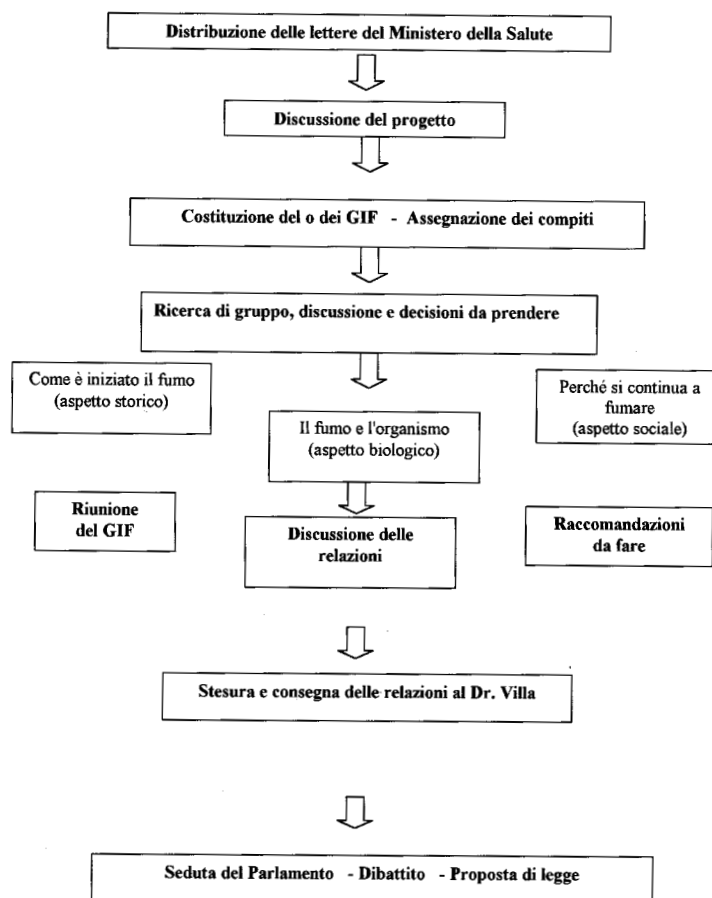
Distribuzione delle lettere del Ministero della Salute

Discussione del progetto

Costituzione del o dei GIF - Assegnazione dei compiti

Ricerca di gruppo, discussione e decisioni da prendere

Come è iniziato il fumo (aspetto storico)

Il fumo e l'organismo (aspetto biologico)

Perché si continua a fumare (aspetto sociale)

Riunione del GIF

Discussione delle relazioni

Raccomandazioni da fare

Stesura e consegna delle relazioni al Dr. Villa

Seduta del Parlamento - Dibattito - Proposta di legge